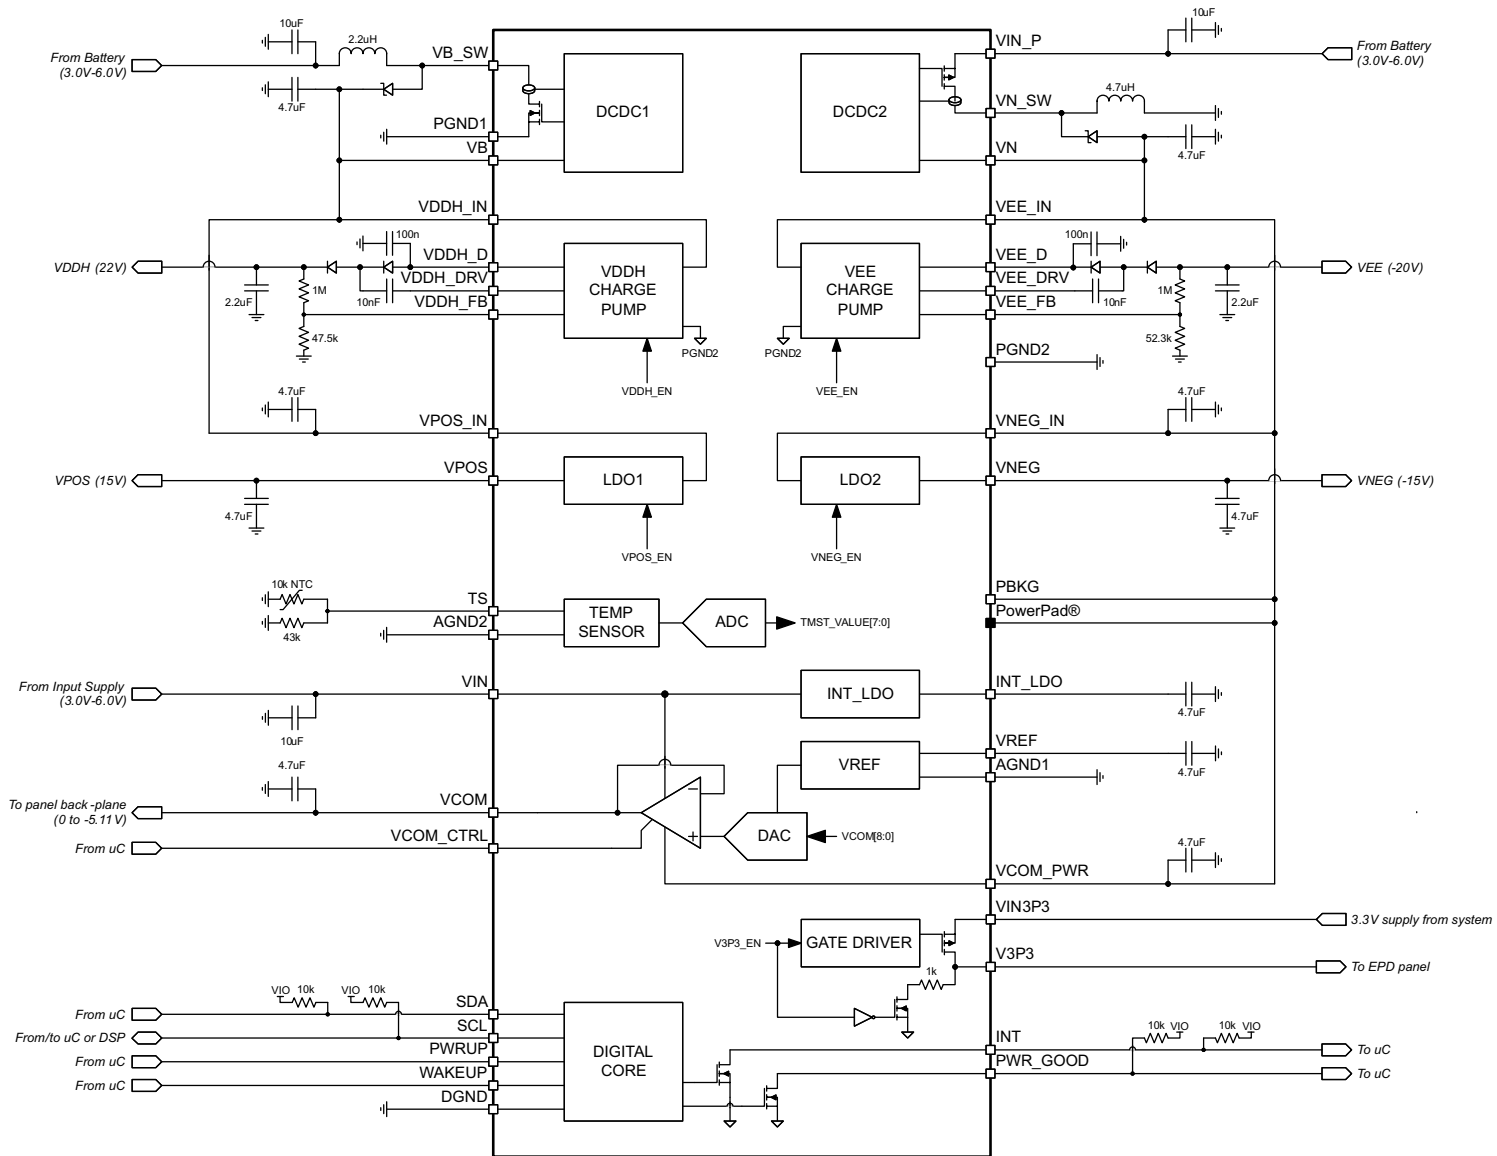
From Battery
(3.0V-6.0V)
10uF
2.2uH
4.7uF
VB_SW
PGND1
VB
DCDC1
DCDC2
VIN_P
VN_SW
VN
10uF
From Battery
(3.0V-6.0V)
4.7uH
4.7uF
VDDH_IN
VEE_IN
VDDH (22V)
2.2uF
1M
47.5k
100n
10nF
VDDH_D
VDDH_DRV
VDDH_FB
VDDH
CHARGE
PUMP
PGND2
VDDH_EN
VEE
CHARGE
PUMP
PGND2
VEE_EN
VEE_D
VEE_DRV
VEE_FB
100n
10nF
1M
52.3k
2.2uF
VEE (-20V)
PGND2
4.7uF
VPOS_IN
VPOS (15V)
4.7uF
VPOS
LDO1
VPOS_EN
LDO2
VNEG_EN
VNEG_IN
VNEG
4.7uF
4.7uF
VNEG (-15V)
10k NTC
43k
TS
AGND2
TEMP
SENSOR
ADC
TMST_VALUE[7:0]
PBKG
PowerPad®
From Input Supply
(3.0V-6.0V)
10uF
VIN
INT_LDO
INT_LDO
4.7uF
VREF
VREF
AGND1
4.7uF
To panel back -plane
(0 to -5.11 V)
4.7uF
VCOM
From uC
VCOM_CTRL
DAC
VCOM[8:0]
VCOM_PWR
4.7uF
VIN3P3
3.3V supply from system
V3P3_EN
GATE DRIVER
V3P3
To EPD panel
1k
From uC
From/to uC or DSP
From uC
From uC
VIO 10k
VIO 10k
SDA
SCL
PWRUP
WAKEUP
DGND
DIGITAL
CORE
INT
PWR_GOOD
10k VIO
10k VIO
To uC
To uC